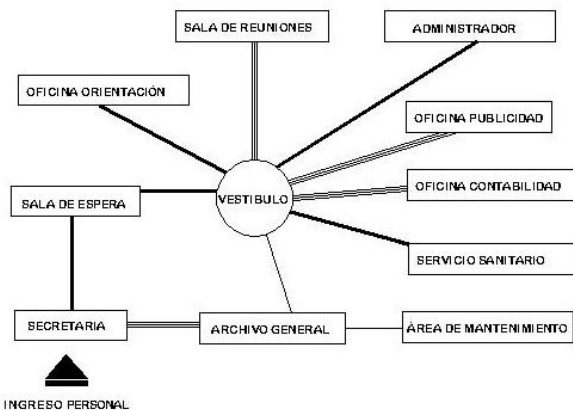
SALA DE REUNIONES

ADMINISTRADOR

OFICINA ORIENTACIÓN

OFICINA PUBLICIDAD

VESTIBULO

SALA DE ESPERA

OFICINA CONTABILIDAD

SERVICIO SANITARIO

SECRETARIA

ARCHIVO GENERAL

ÁREA DE MANTENIMIENTO

INGRESO PERSONAL